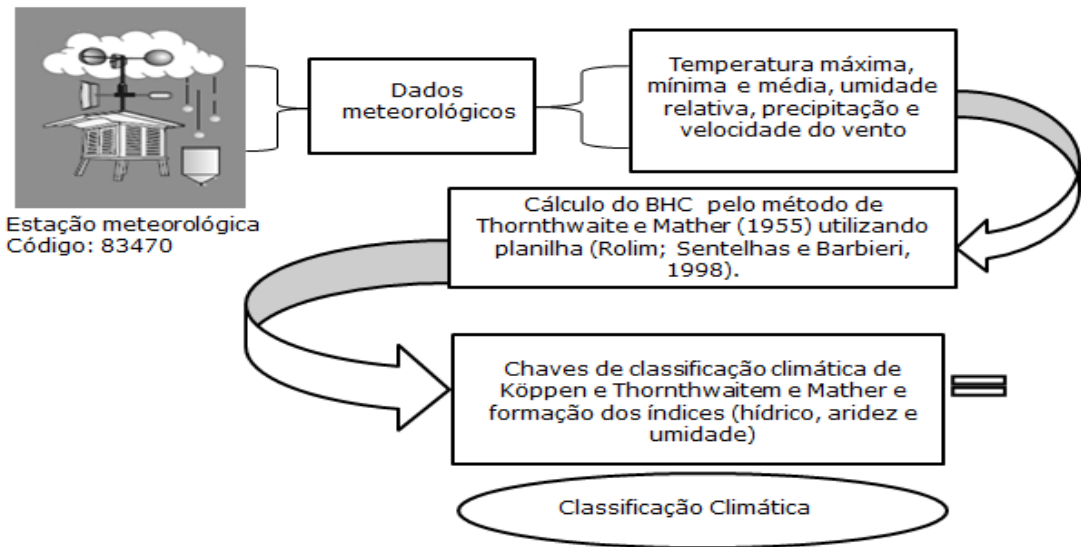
Estação meteorológica
Código: 83470

Dados meteorológicos

Temperatura máxima, mínima e média, umidade relativa, precipitação e velocidade do vento

Cálculo do BHC pelo método de Thornthwaite e Mather (1955) utilizando planilha (Rolim; Sentelhas e Barbieri, 1998).

Chaves de classificação climática de Köppen e Thornthwaitem e Mather e formação dos índices (hídrico, aridez e umidade)

Classificação Climática